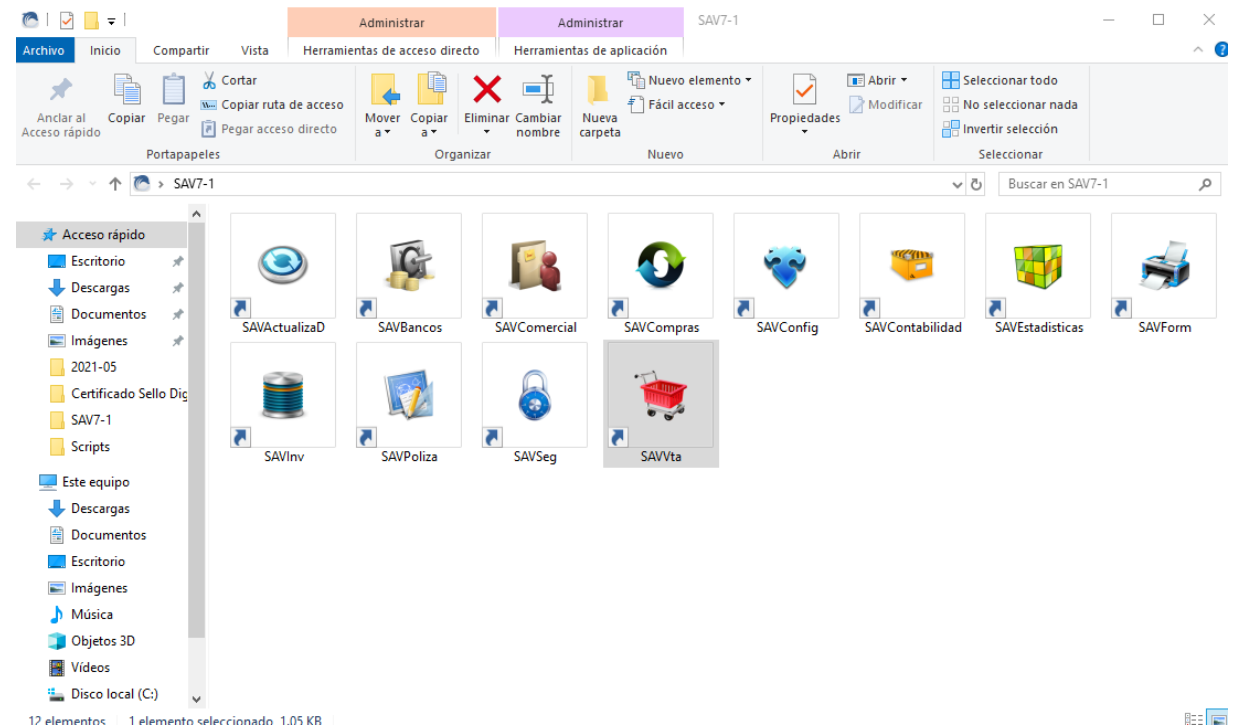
Administrar
Administrar
SAV7-1

Archivo
Inicio
Compartir
Vista
Herramientas de acceso directo
Herramientas de aplicación

Anclar al Acceso rápido
Copiar
Pegar
Cortar
Copiar ruta de acceso
Pegar acceso directo
Portapapeles

Mover a
Copiar a
Eliminar
Cambiar nombre
Organizar

Nueva carpeta
Nuevo elemento
Fácil acceso
Nuevo

Propiedades
Abrir
Modificar
Abrir

Seleccionar todo
No seleccionar nada
Invertir selección
Seleccionar

SAV7-1
Buscar en SAV7-1

Acceso rápido
Escritorio
Descargas
Documentos
Imágenes
2021-05
Certificado Sello Dig
SAV7-1
Scripts
Este equipo
Descargas
Documentos
Escritorio
Imágenes
Música
Objetos 3D
Vídeos
Disco local (C:)

SAVActualizaD
SAVBancos
SAVComercial
SAVCompras
SAVConfig
SAVContabilidad
SAVEstadisticas
SAVForm
SAVInv
SAVPoliza
SAVSeg
SAVVta

12 elementos
1 elemento seleccionado 1,05 KB